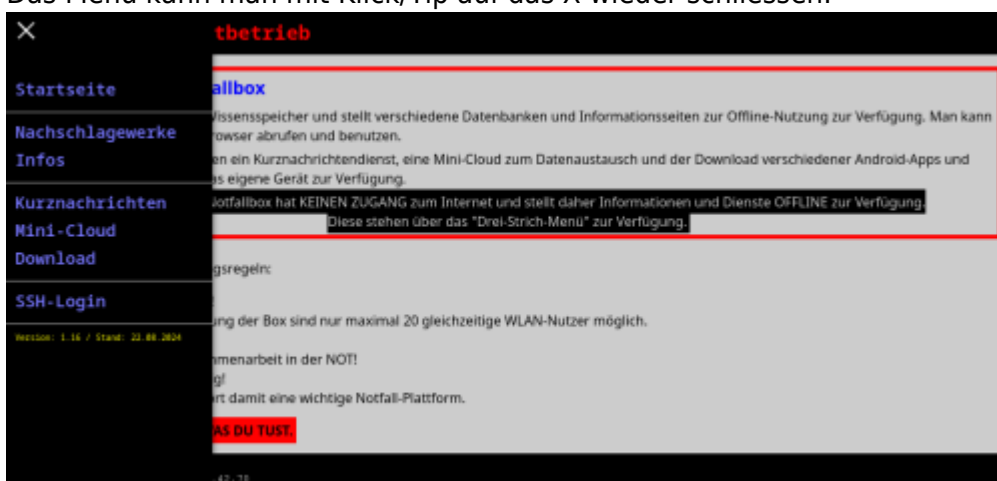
Das Menü kann man mit Klick/Tip auf das X wieder schließen.

×

Startseite

Nachschlagewerke
Infos

Kurznachrichten
Mini-Cloud
Download

SSH-Login

Version: 1.16 / Stand: 22.08.2024

tbetrieb

allbox

Vissensspeicher und stellt verschiedene Datenbanken und Informationsseiten zur Offline-Nutzung zur Verfügung. Man kann rowser abrufen und benutzen.

en ein Kurznachrichtendienst, eine Mini-Cloud zum Datenaustausch und der Download verschiedener Android-Apps und as eigene Gerät zur Verfügung.

Notfallbox hat KEINEN ZUGANG zum Internet und stellt daher Informationen und Dienste OFFLINE zur Verfügung. Diese stehen über das "Drei-Strich-Menü" zur Verfügung.

gsregeln:

ng der Box sind nur maximal 20 gleichzeitige WLAN-Nutzer möglich.

nmenarbeit in der NOT!
g!
ert damit eine wichtige Notfall-Plattform.

AS DU TUST.

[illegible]